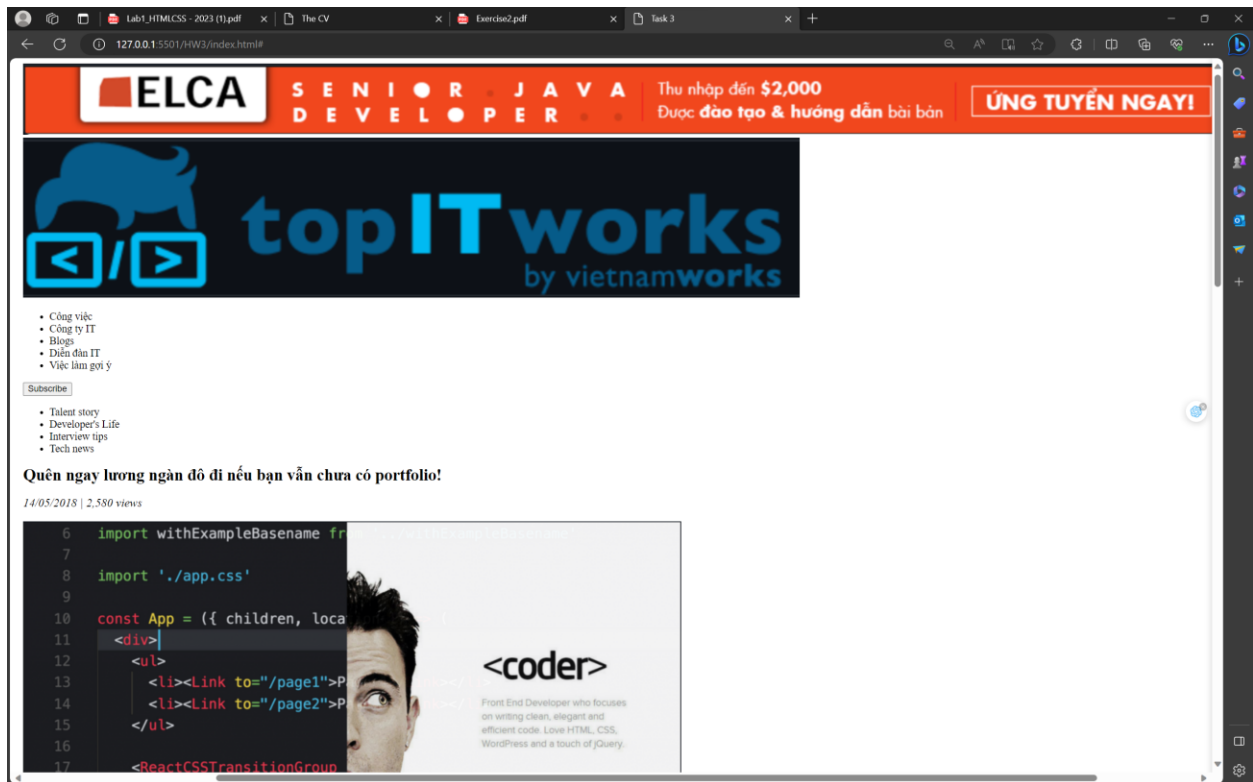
Lab1_HTMLCSS - 2023 (1).pdf
The CV
Exercise2.pdf
Task 3

127.0.0.1:5501/HW3/index.html#

ELCA
SENIOR JAVA DEVELOPER
Thu nhập đến $2,000
Được đào tạo & hướng dẫn bài bản
ỨNG TUYỂN NGAY!

</> topITworks by vietnamworks

- Công việc
- Công ty IT
- Blogs
- Diễn đàn IT
- Việc làm gợi ý

Subscribe

- Talent story
- Developer's Life
- Interview tips
- Tech news

Quên ngay lương ngàn đô đi nếu bạn vẫn chưa có portfolio!

14/05/2018 | 2,580 views

6 import withExampleBasename fr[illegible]
7
8 import './app.css'
9
10 const App = ({ children, loca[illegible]
11 <div>
12 <ul>
13 <li><Link to="/page1">P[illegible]
14 <li><Link to="/page2">P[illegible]
15 </ul>
16
17 <ReactCSSTransitionGroup

<coder>
Front End Developer who focuses on writing clean, elegant and efficient code. Love HTML, CSS, WordPress and a touch of jQuery.